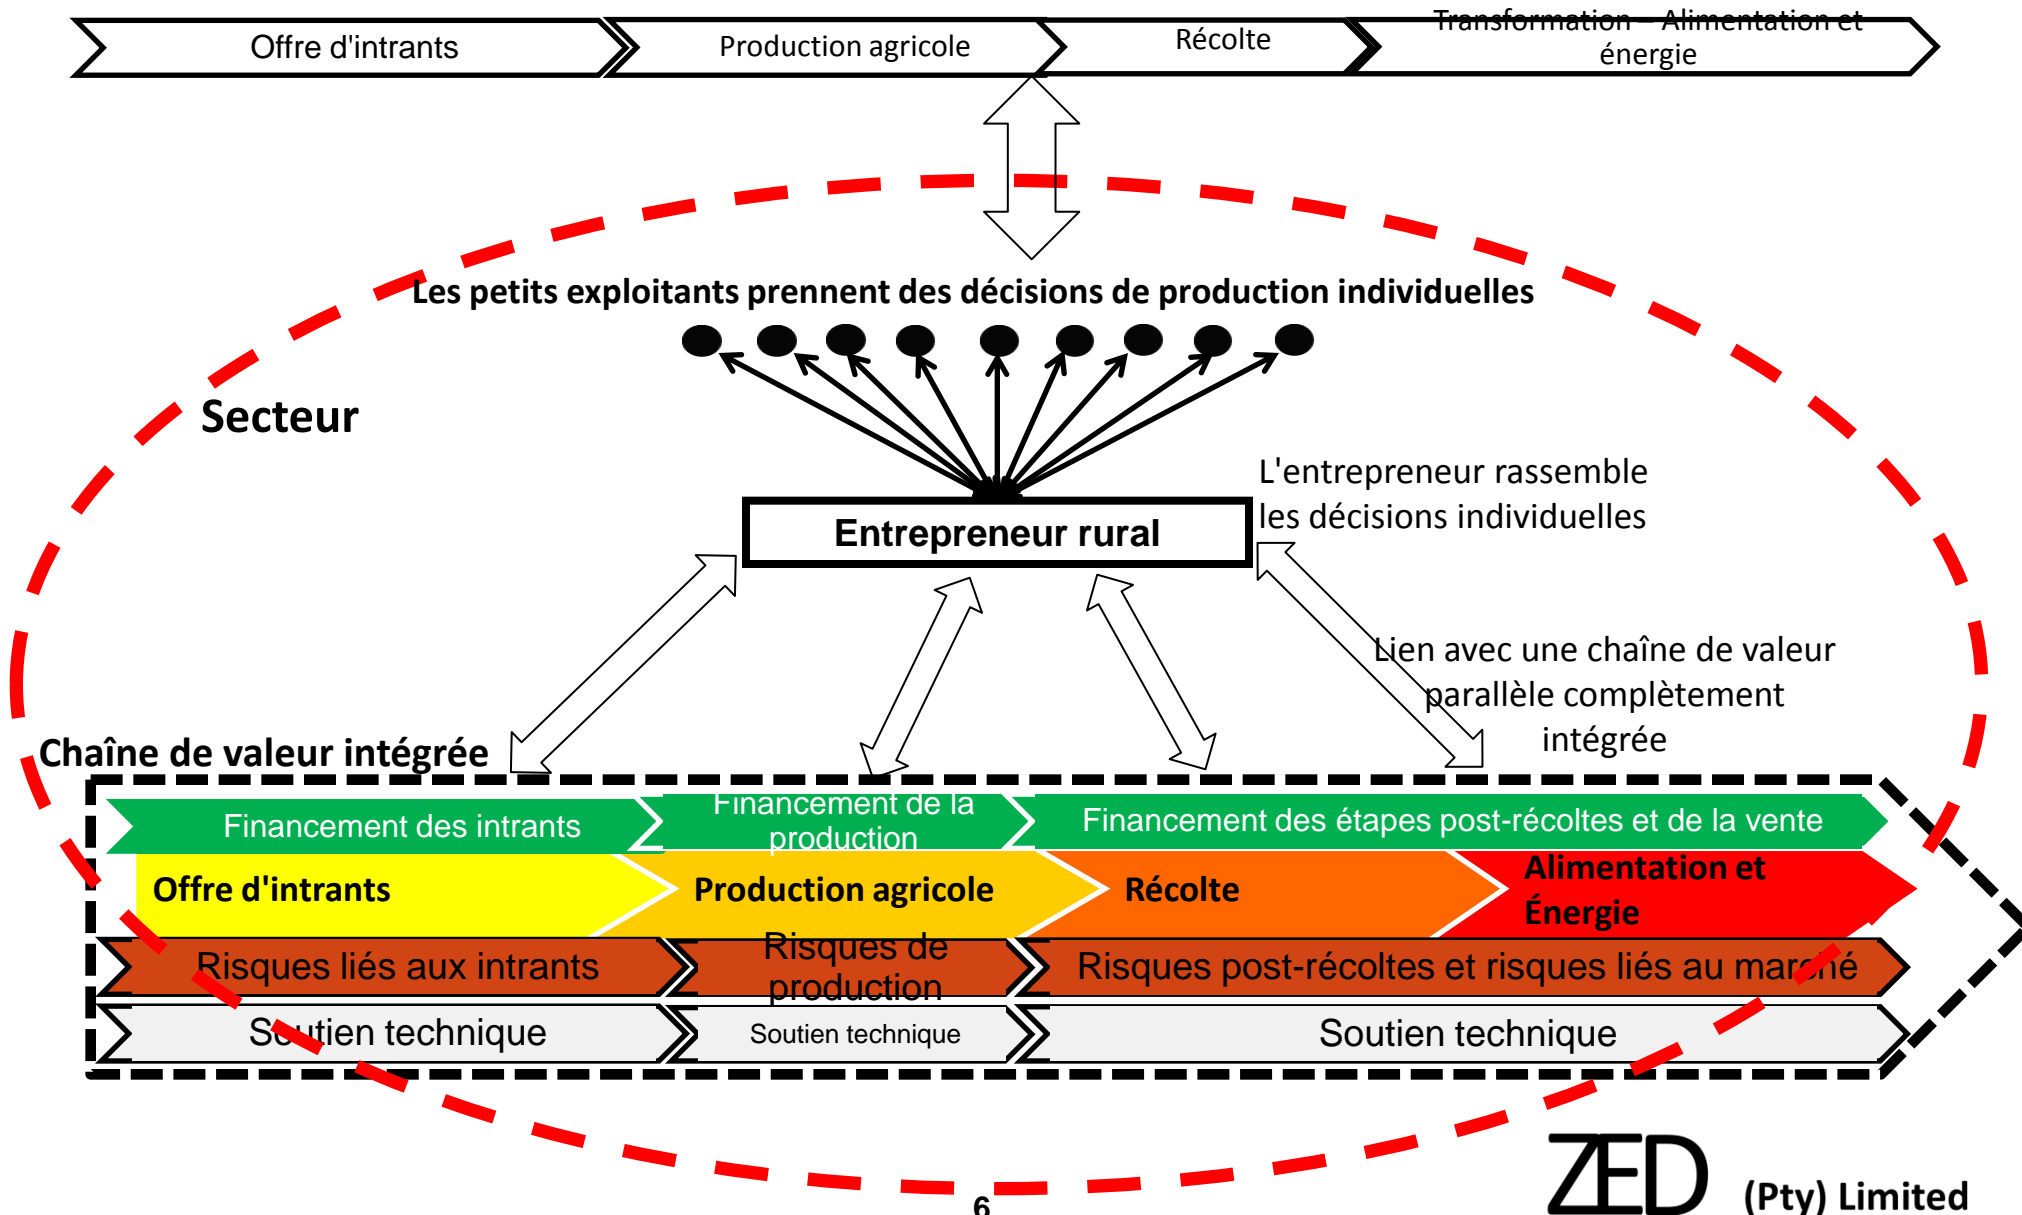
Offre d'intrants

Production agricole

Récolte

Transformation – Alimentation et énergie

Les petits exploitants prennent des décisions de production individuelles

Secteur

L'entrepreneur rassemble les décisions individuelles

Entrepreneur rural

Lien avec une chaîne de valeur parallèle complètement intégrée

Chaîne de valeur intégrée

Financement des intrants

Financement de la production

Financement des étapes post-récoltes et de la vente

Offre d'intrants

Production agricole

Récolte

Alimentation et Énergie

Risques liés aux intrants

Risques de production

Risques post-récoltes et risques liés au marché

Soutien technique

Soutien technique

Soutien technique

6

ZED (Pty) Limited